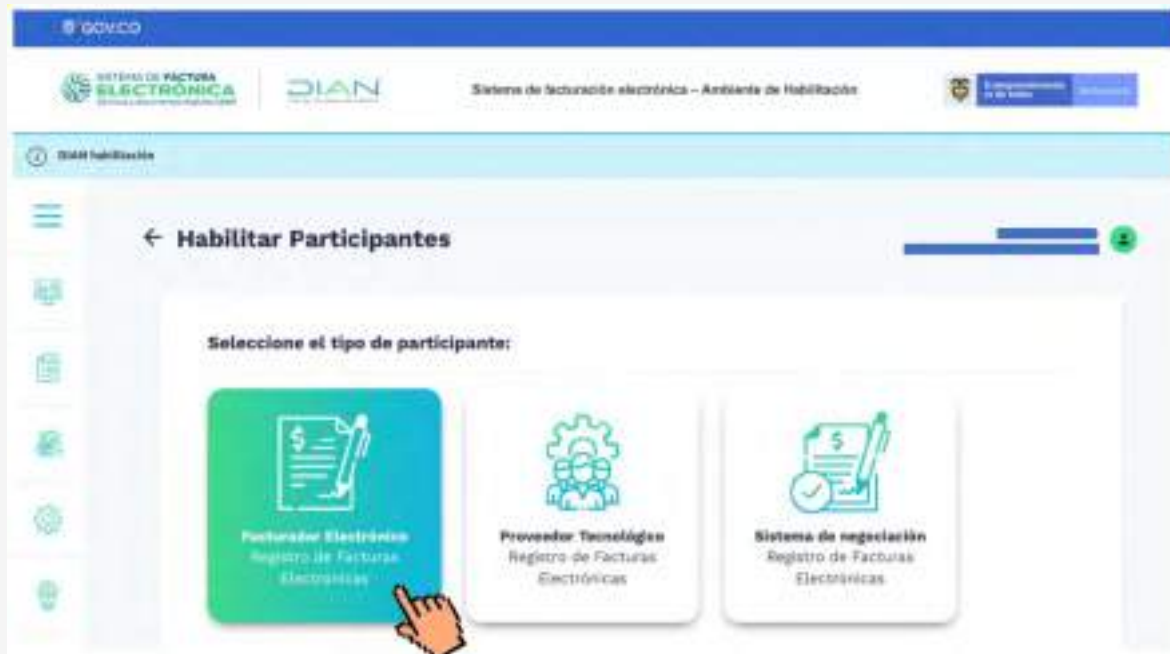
GOV.CO

SISTEMA DE FACTURA ELECTRÓNICA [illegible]

DIAN

Sistema de facturación electrónica – Ambiente de Habilitación

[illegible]

DIAN habilitación

← Habilitar Participantes

Seleccione el tipo de participante:

Facturador Electrónico
Registro de Facturas Electrónicas

Proveedor Tecnológico
Registro de Facturas Electrónicas

Sistema de negociación
Registro de Facturas Electrónicas